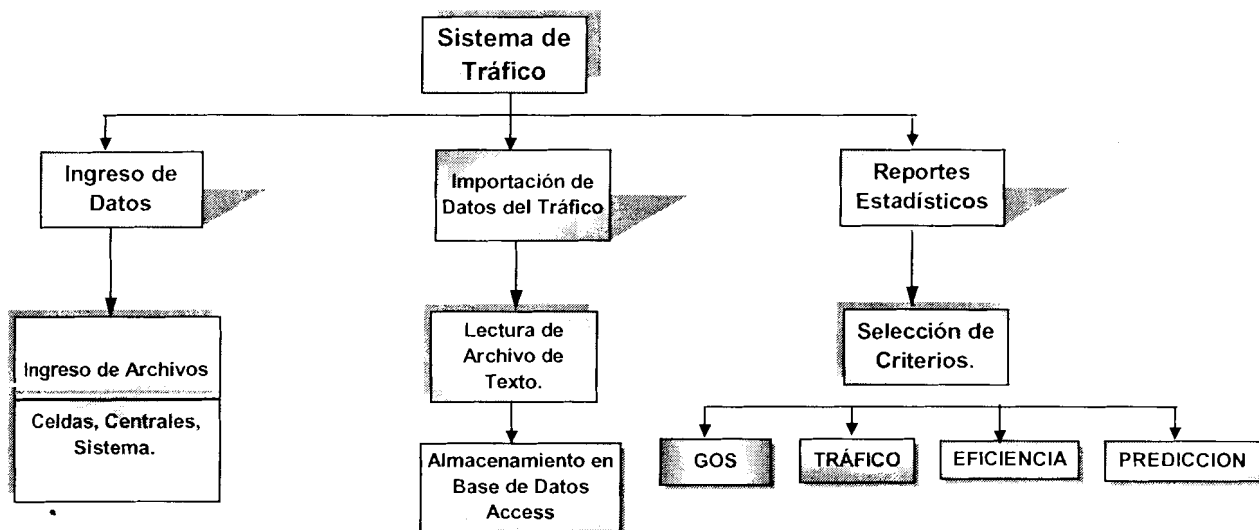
Sistema de Tráfico

Ingreso de Datos

Importación de Datos del Tráfico

Reportes Estadísticos

Ingreso de Archivos

Celdas, Centrales, Sistema.

Lectura de Archivo de Texto.

Almacenamiento en Base de Datos Access

Selección de Criterios.

GOS

TRÁFICO

EFICIENCIA

PREDICCION